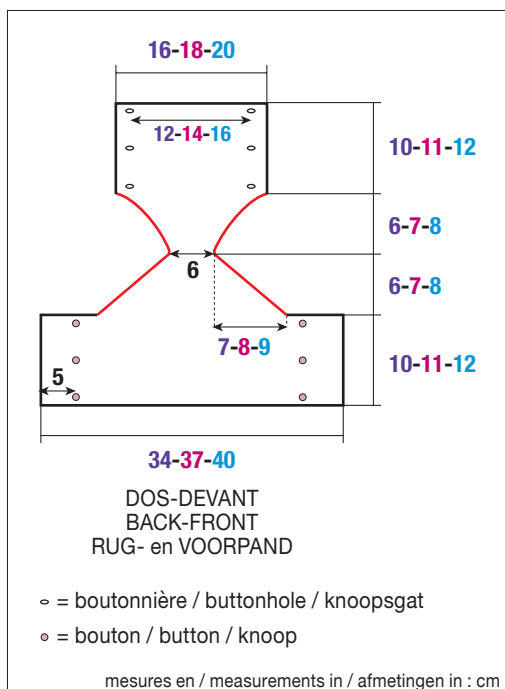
16-18-20

12-14-16

10-11-12

6-7-8

6

6-7-8

7-8-9

10-11-12

5

34-37-40

DOS-DEVANT
BACK-FRONT
RUG- en VOORPAND

= boutonnière / buttonhole / knoopsgat

= bouton / button / knoop

mesures en / measurements in / afmetingen in : cm